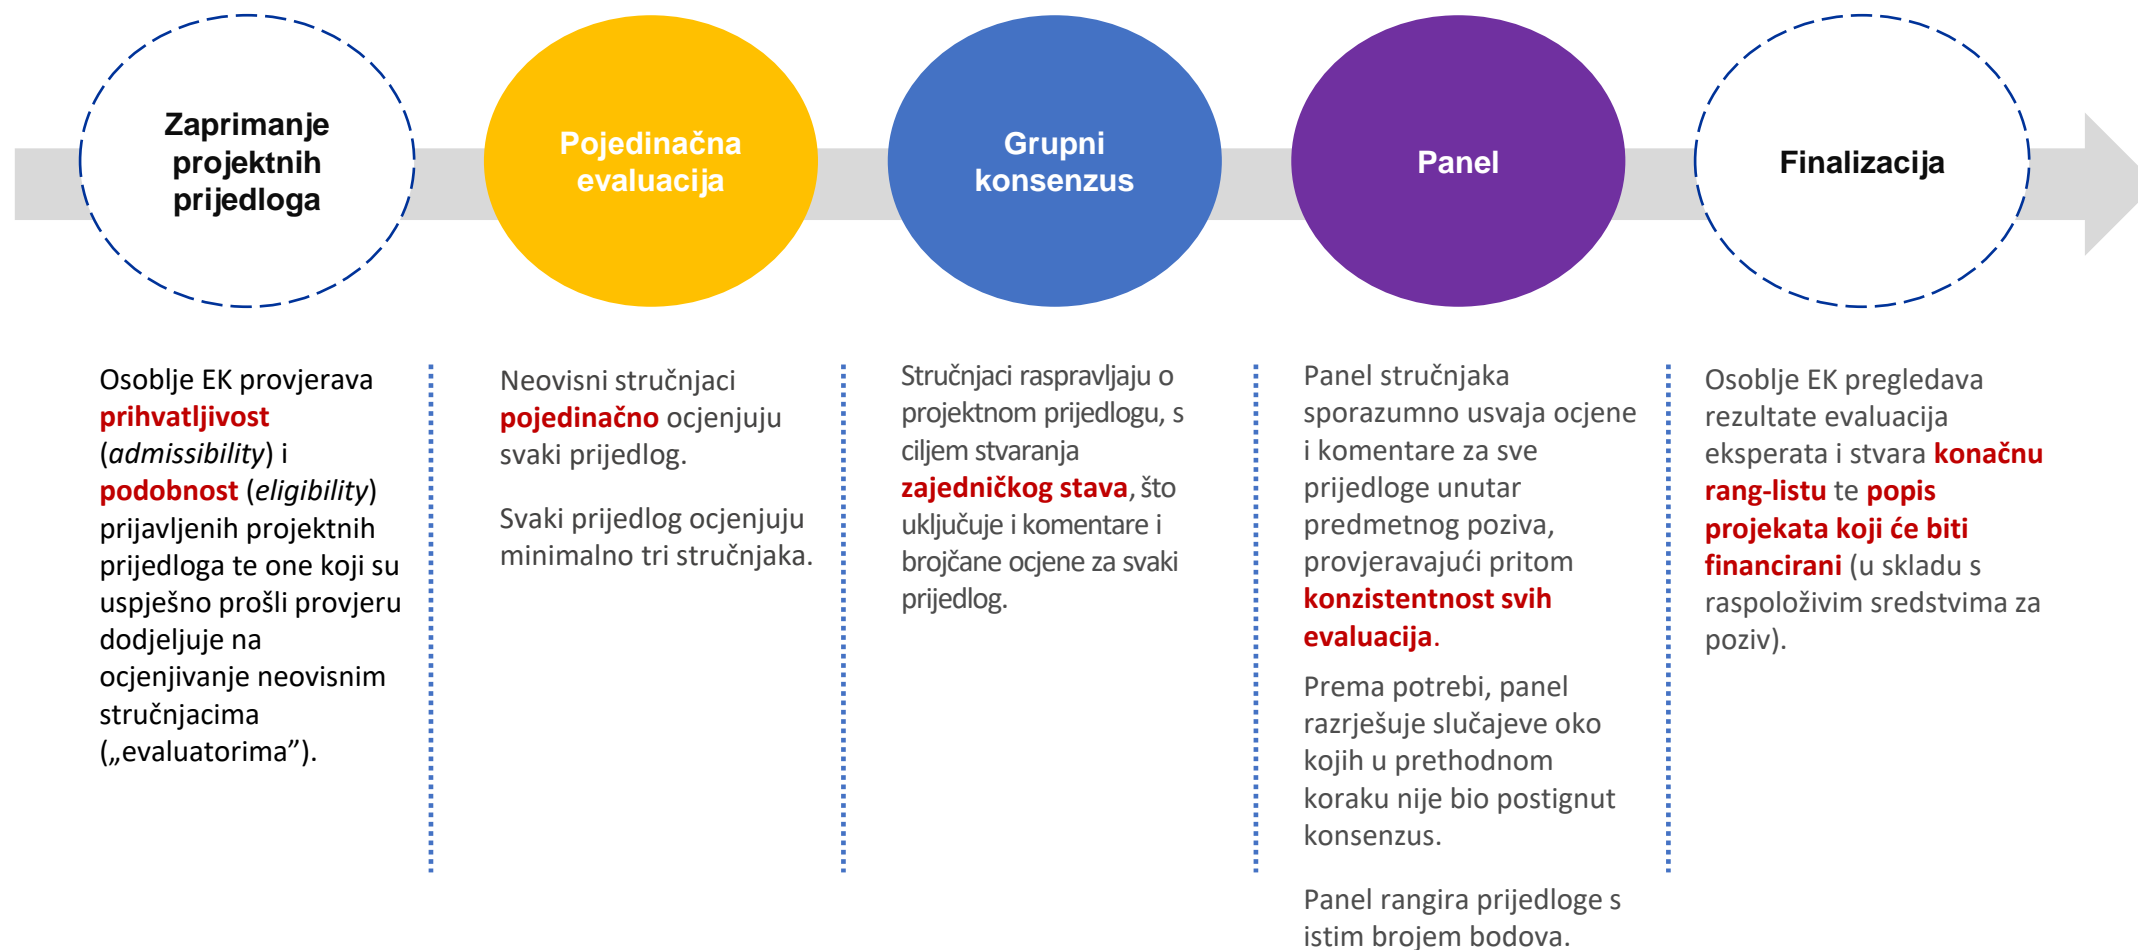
Zaprimanje projektnih prijedloga

Pojedinačna evaluacija

Grupni konsenzus

Panel

Finalizacija

Osoblje EK provjerava prihvatljivost (*admissibility*) i podobnost (*eligibility*) prijavljenih projektnih prijedloga te one koji su uspješno prošli provjeru dodjeljuje na ocjenjivanje neovisnim stručnjacima („evaluatorima”).

Neovisni stručnjaci pojedinačno ocjenjuju svaki prijedlog.

Svaki prijedlog ocjenjuju minimalno tri stručnjaka.

Stručnjaci raspravljaju o projektnom prijedlogu, s ciljem stvaranja zajedničkog stava, što uključuje i komentare i brojčane ocjene za svaki prijedlog.

Panel stručnjaka sporazumno usvaja ocjene i komentare za sve prijedloge unutar predmetnog poziva, provjeravajući pritom konzistentnost svih evaluacija.

Prema potrebi, panel razrješuje slučajeve oko kojih u prethodnom koraku nije bio postignut konsenzus.

Panel rangira prijedloge s istim brojem bodova.

Osoblje EK pregledava rezultate evaluacija eksperata i stvara konačnu rang-listu te popis projekata koji će biti financirani (u skladu s raspoloživim sredstvima za poziv).